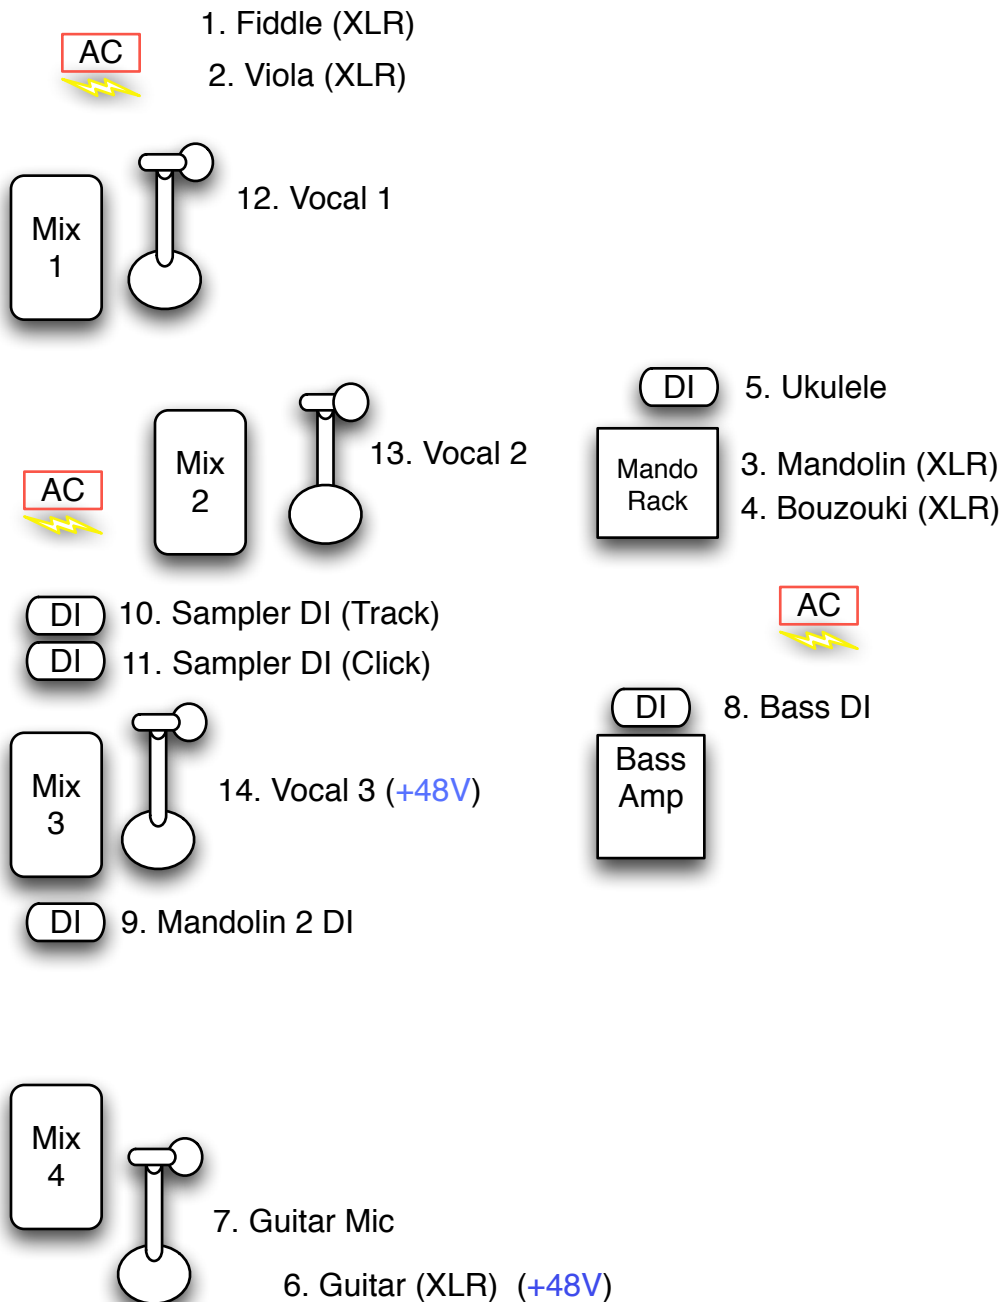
AC

1. Fiddle (XLR)

2. Viola (XLR)

Mix 1

12. Vocal 1

DI

5. Ukulele

Mix 2

13. Vocal 2

AC

Mando Rack

3. Mandolin (XLR)

4. Bouzouki (XLR)

DI

10. Sampler DI (Track)

DI

11. Sampler DI (Click)

AC

DI

8. Bass DI

Mix 3

14. Vocal 3 (+48V)

Bass Amp

DI

9. Mandolin 2 DI

Mix 4

7. Guitar Mic

6. Guitar (XLR) (+48V)